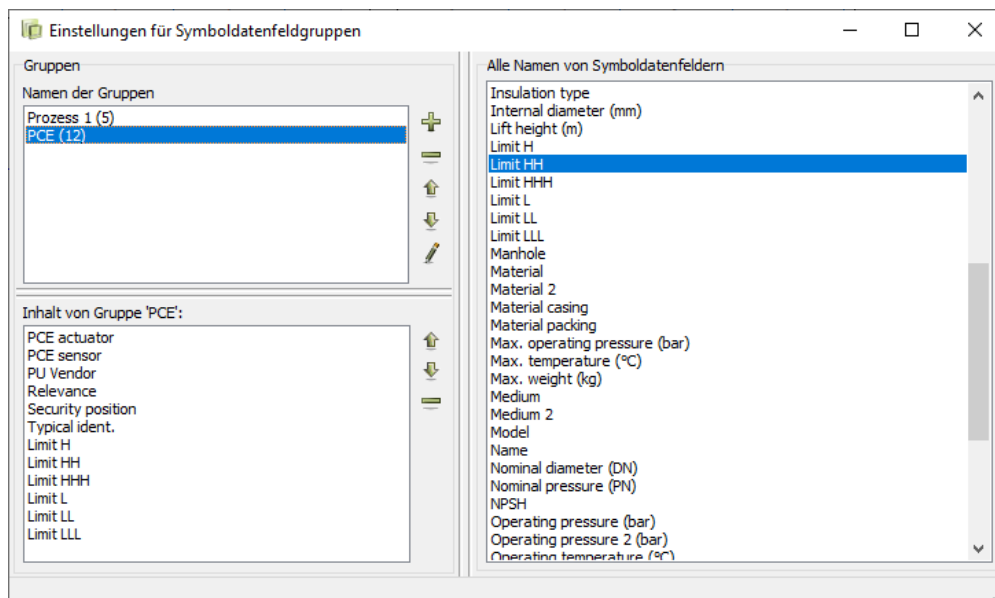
Einstellungen für Symboldatenfeldgruppen

Gruppen

Namen der Gruppen

Prozess 1 (5)
PCE (12)

Inhalt von Gruppe 'PCE':

PCE actuator
PCE sensor
PU Vendor
Relevance
Security position
Typical ident.
Limit H
Limit HH
Limit HHH
Limit L
Limit LL
Limit LLL

Alle Namen von Symboldatenfeldern

Insulation type
Internal diameter (mm)
Lift height (m)
Limit H
Limit HH
Limit HHH
Limit L
Limit LL
Limit LLL
Manhole
Material
Material 2
Material casing
Material packing
Max. operating pressure (bar)
Max. temperature (°C)
Max. weight (kg)
Medium
Medium 2
Model
Name
Nominal diameter (DN)
Nominal pressure (PN)
NPSH
Operating pressure (bar)
Operating pressure 2 (bar)
Operating temperature (°C)